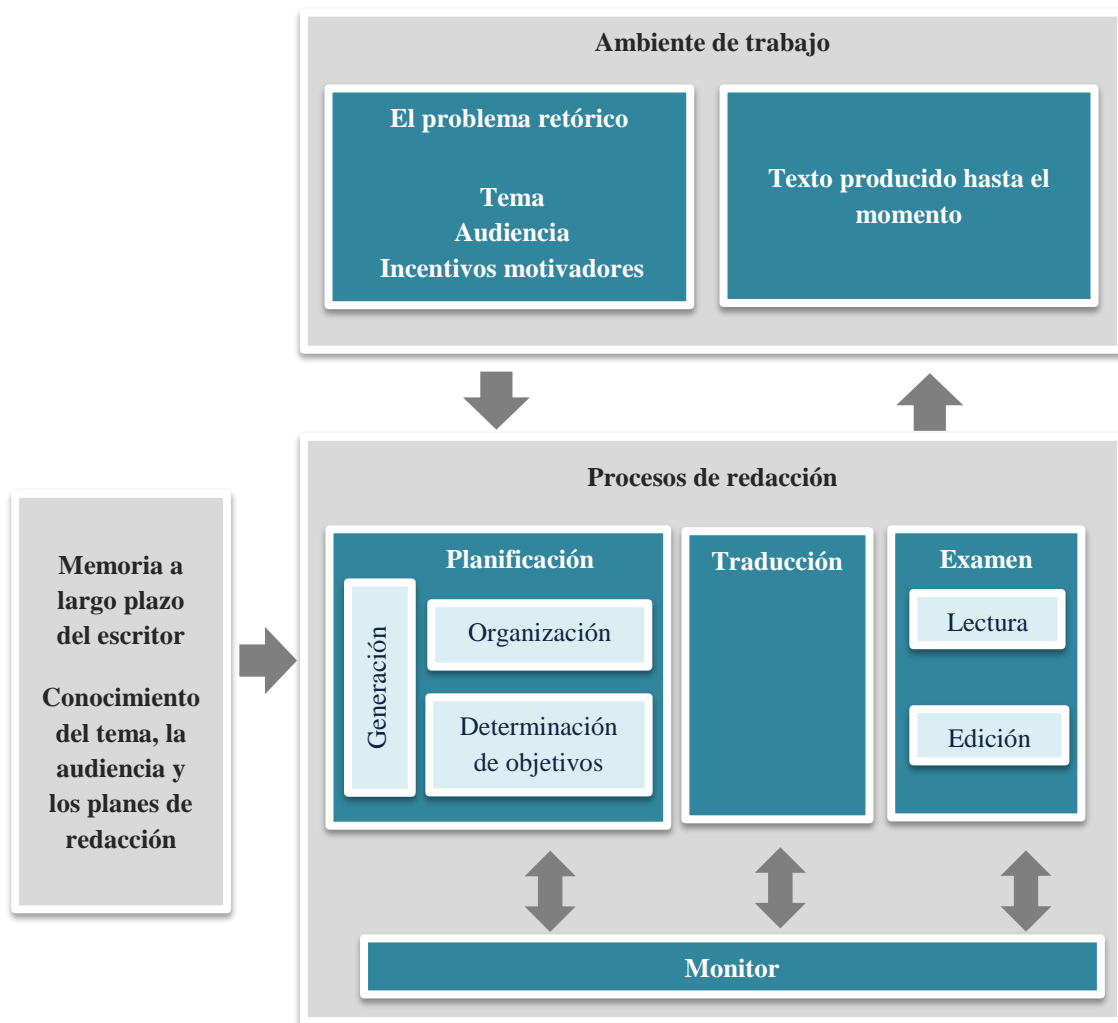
Ambiente de trabajo

El problema retórico

Tema
Audiencia
Incentivos motivadores

Texto producido hasta el momento

Memoria a largo plazo del escritor

Conocimiento del tema, la audiencia y los planes de redacción

Procesos de redacción

Planificación

Generación

Organización

Determinación de objetivos

Traducción

Examen

Lectura

Edición

Monitor